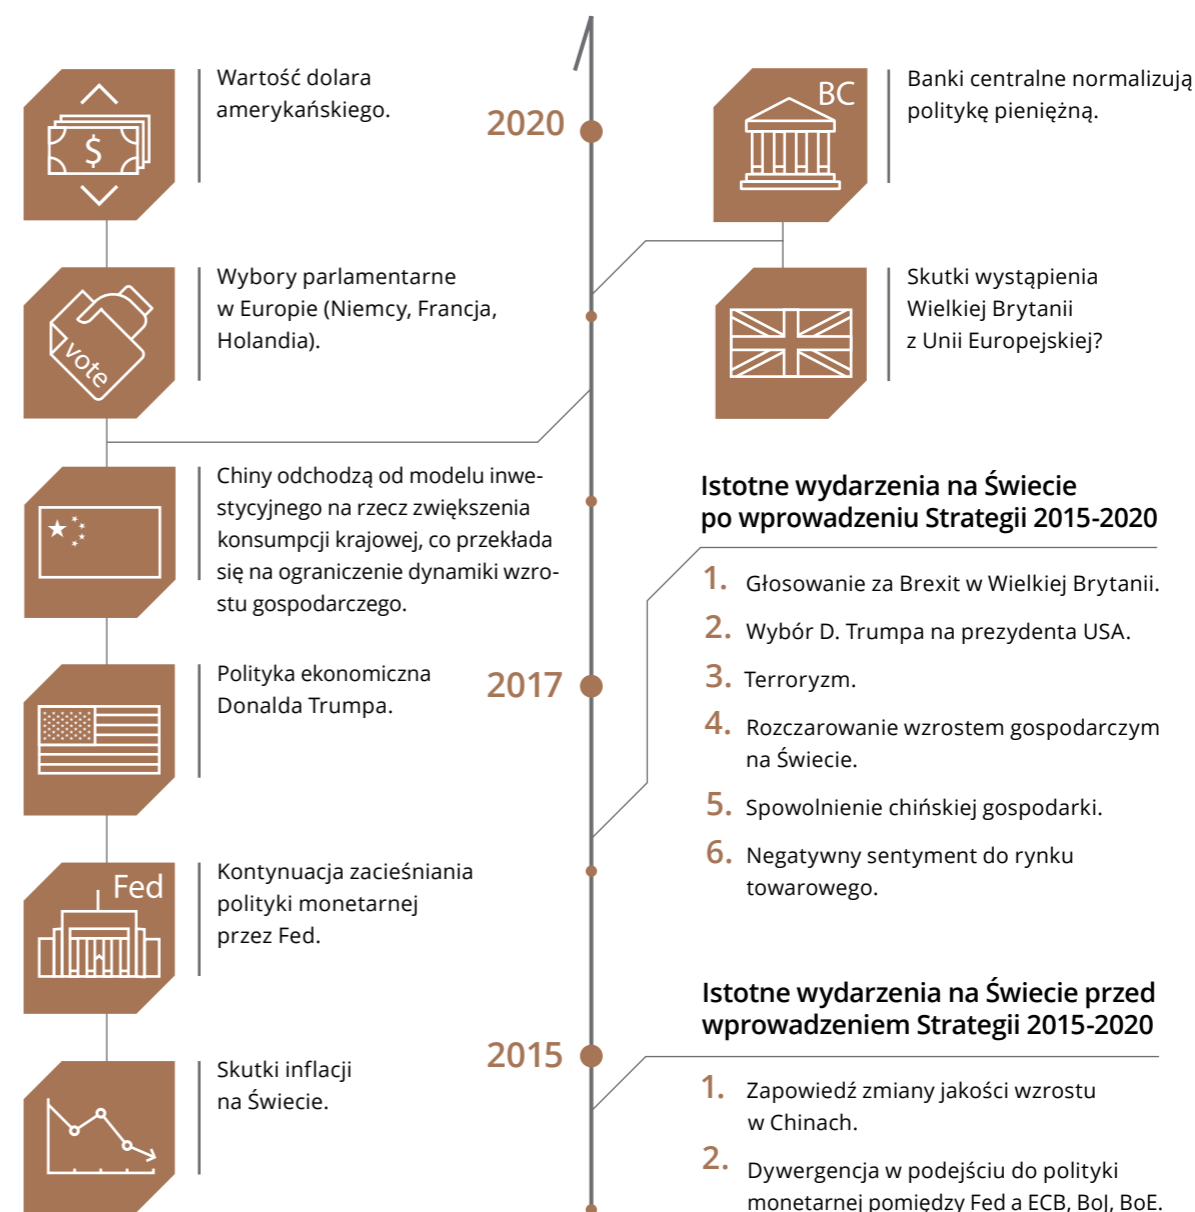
Wartość dolara amerykańskiego.

Wybory parlamentarne w Europie (Niemcy, Francja, Holandia).

vote

Chiny odchodzą od modelu inwestycyjnego na rzecz zwiększenia konsumpcji krajowej, co przekłada się na ograniczenie dynamiki wzrostu gospodarczego.

Polityka ekonomiczna Donalda Trumpa.

Fed

Kontynuacja zacieśniania polityki monetarnej przez Fed.

Skutki inflacji na Świecie.

2020

2017

2015

BC

Banki centralne normalizują politykę pieniężną.

Skutki wystąpienia Wielkiej Brytanii z Unii Europejskiej?

Istotne wydarzenia na Świecie po wprowadzeniu Strategii 2015-2020

1. Głosowanie za Brexit w Wielkiej Brytanii.
2. Wybór D. Trumpa na prezydenta USA.
3. Terroryzm.
4. Rozczarowanie wzrostem gospodarczym na Świecie.
5. Spowolnienie chińskiej gospodarki.
6. Negatywny sentyment do rynku towarowego.

Istotne wydarzenia na Świecie przed wprowadzeniem Strategii 2015-2020

1. Zapowiedź zmiany jakości wzrostu w Chinach.
2. Dywergencja w podejściu do polityki monetarnej pomiędzy Fed a ECB, BoJ, BoE.